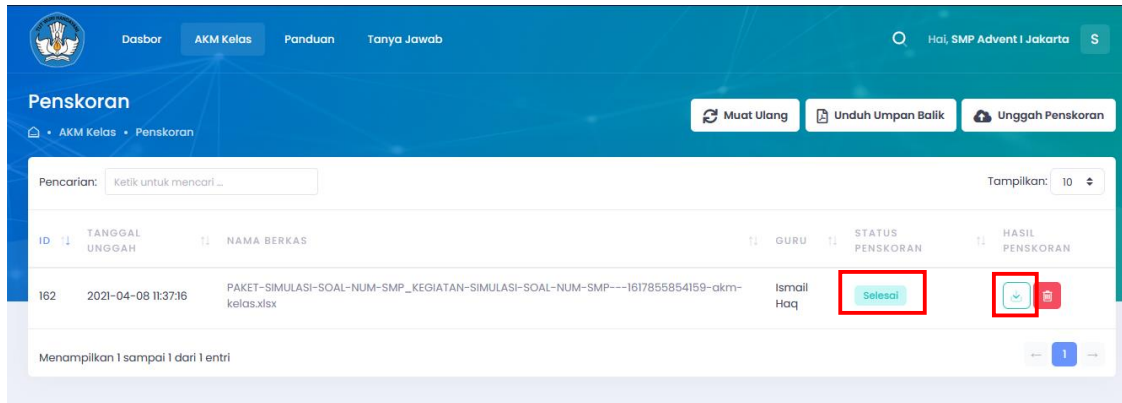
Dasbor AKM Kelas Panduan Tanya Jawab

Hai, SMP Advent I Jakarta S

Penskoran

AKM Kelas • Penskoran

Muat Ulang Unduh Umpan Balik Unggah Penskoran

Pencarian: Ketik untuk mencari ...

Tampilkan: 10

| ID | TANGGAL UNGGAH | NAMA BERKAS | GURU | STATUS PENSKORAN | HASIL PENSKORAN |
|---|---|---|---|---|---|
| 162 | 2021-04-08 11:37:16 | PAKET-SIMULASI-SOAL-NUM-SMP_KEGIATAN-SIMULASI-SOAL-NUM-SMP---1617855854159-akm-kelas.xlsx | Ismail Haq | Selesai | |

Menampilkan 1 sampai 1 dari 1 entri

← 1 →